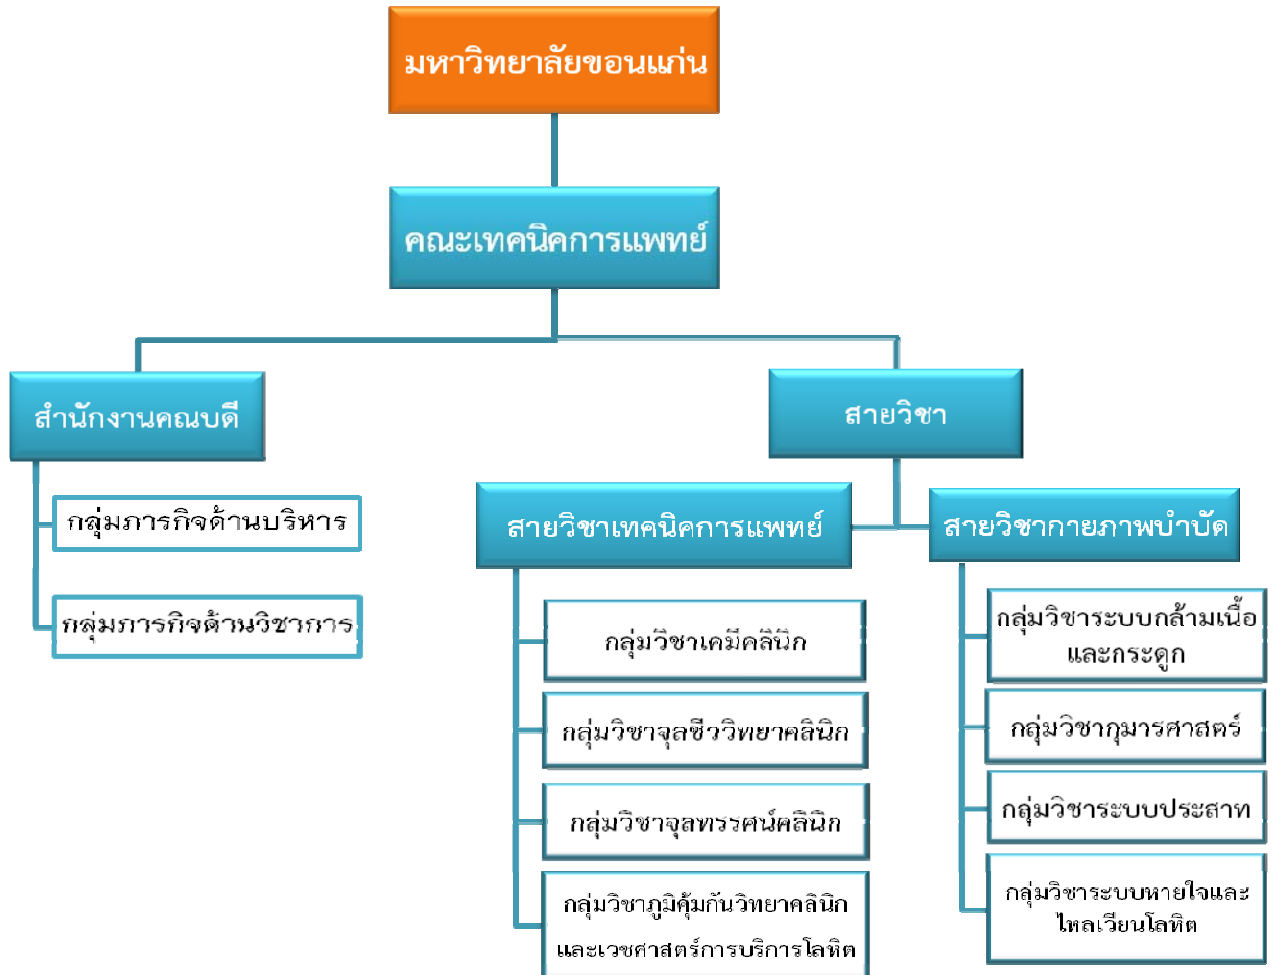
มหาวิทยาลัยขอนแก่น

คณะเทคนิคการแพทย์

สำนักงานคณบดี

สายวิชา

กลุ่มภารกิจด้านบริหาร

กลุ่มภารกิจด้านวิชาการ

สายวิชาเทคนิคการแพทย์

สายวิชากายภาพบำบัด

กลุ่มวิชาเคมีคลินิก

กลุ่มวิชาจุลชีววิทยาคลินิก

กลุ่มวิชาจุลทรรศน์คลินิก

กลุ่มวิชาภูมิคุ้มกันวิทยาคลินิก และเวชศาสตร์การบริการโลหิต

กลุ่มวิชาระบบกล้ามเนื้อและกระดูก

กลุ่มวิชากุมารศาสตร์

กลุ่มวิชาระบบประสาท

กลุ่มวิชาระบบหายใจและไหลเวียนโลหิต